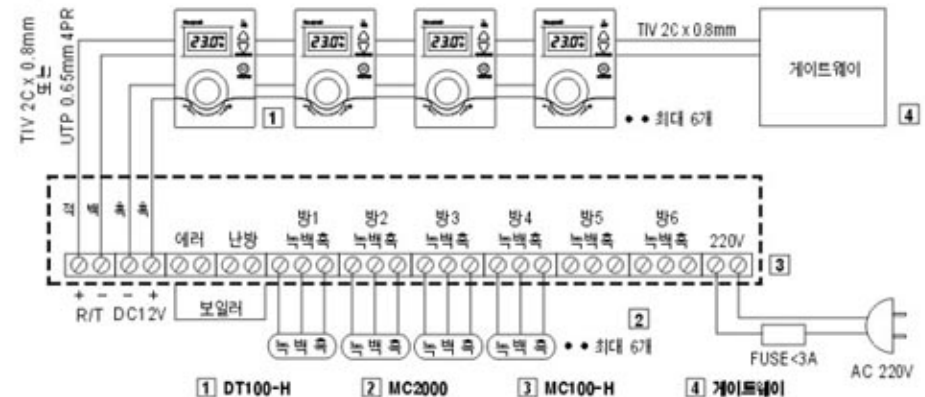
TIV 2C x 0.8mm 또는 UTP 0.65mm 4PR

23.0℃ 23.0℃ 23.0℃ 23.0℃

TIV 2C x 0.8mm

게이트웨이

4

1

• • 최대 6개

적 백 흑 흑 에러 난방 방1 녹백흑 방2 녹백흑 방3 녹백흑 방4 녹백흑 방5 녹백흑 방6 녹백흑 220V

3

+ − − +
R/T DC12V

보일러

2

녹 백 흑 녹 백 흑 녹 백 흑 녹 백 흑 • • 최대 6개

FUSE<3A

AC 220V

1 DT100-H 2 MC2000 3 MC100-H 4 게이트웨이